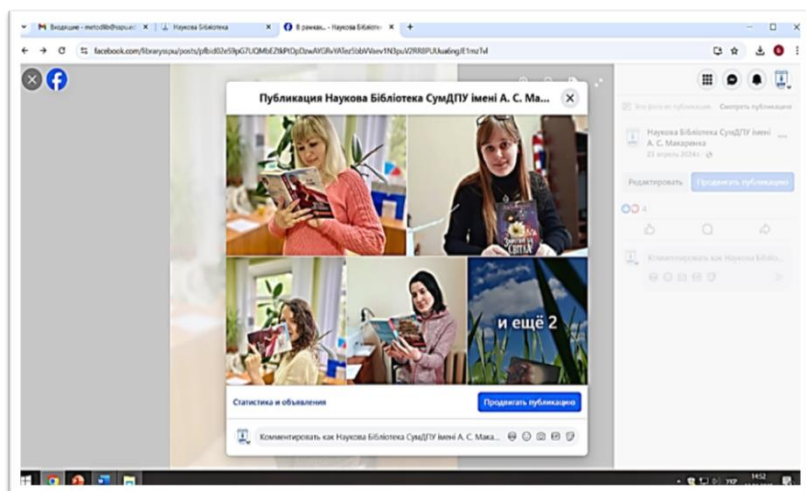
Входящие - metodlib@sspu.e ×
Наукова Бібліотека ×
В реальн... - Наукова Бібліоте ×
+
facebook.com/librarysspu/posts/pfbid02e59pG7UQMbEZ8jPtDpDzwAYGRvYATezSbbWVaev1N3puV2RR8PUUuafing/E1mzTvl

Публикация Наукова Бібліотека СумДПУ імені А. С. Ма...

и ещё 2

Статистика и объявления
Продвигать публикацию

Комментировать как Наукова Бібліотека СумДПУ імені А. С. Мак...

Наукова Бібліотека СумДПУ імені А. С. Макаренка
23 апреля 2024 г.
Редактировать
Продвигать публикацию
Комментировать как Наукова Бібліо...

УКР
1452